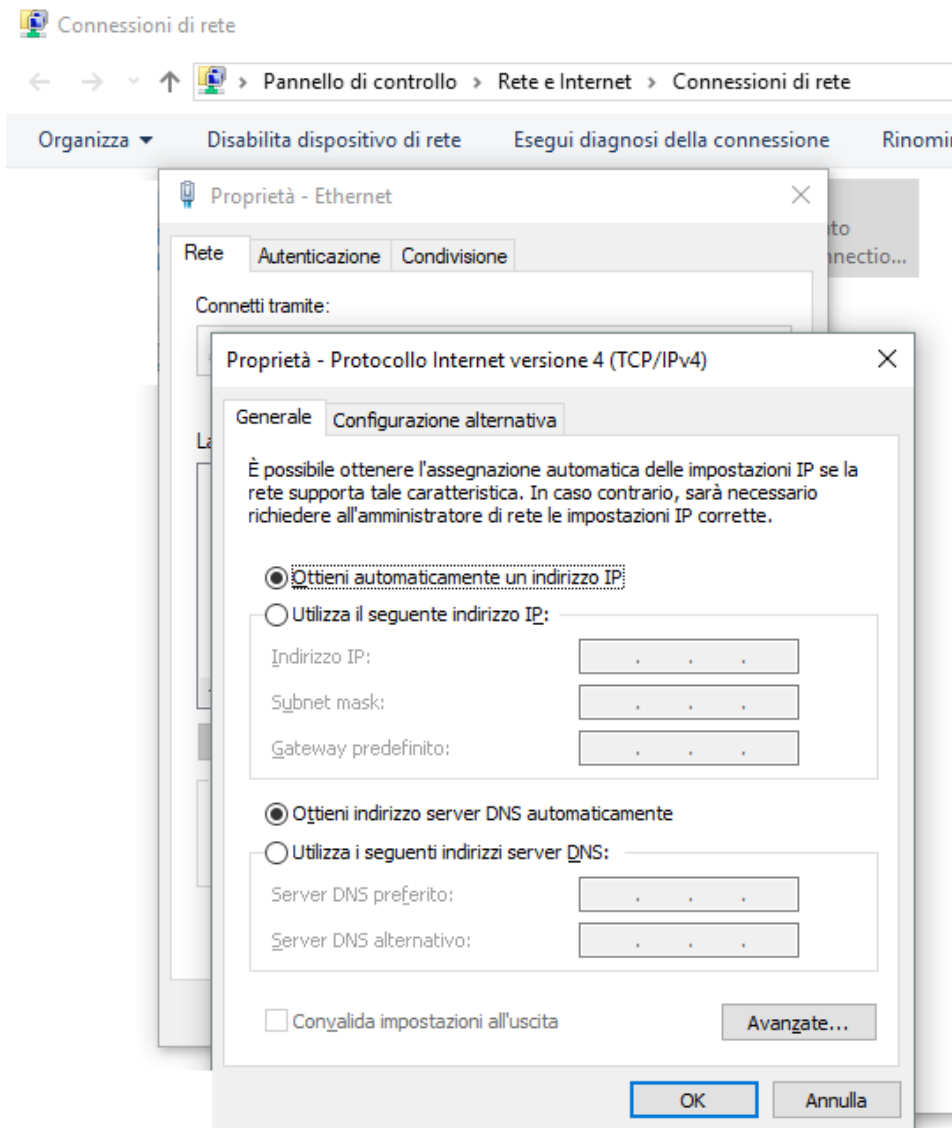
Connessioni di rete

Pannello di controllo › Rete e Internet › Connessioni di rete

Organizza ▾ Disabilita dispositivo di rete Esegui diagnosi della connessione Rinomi

Proprietà - Ethernet

Rete Autenticazione Condivisione

Connetti tramite:

La

nto
nnectio...

Proprietà - Protocollo Internet versione 4 (TCP/IPv4)

Generale Configurazione alternativa

È possibile ottenere l'assegnazione automatica delle impostazioni IP se la rete supporta tale caratteristica. In caso contrario, sarà necessario richiedere all'amministratore di rete le impostazioni IP corrette.

Ottieni automaticamente un indirizzo IP

Utilizza il seguente indirizzo IP:

Indirizzo IP: . . .

Subnet mask: . . .

Gateway predefinito: . . .

Ottieni indirizzo server DNS automaticamente

Utilizza i seguenti indirizzi server DNS:

Server DNS preferito: . . .

Server DNS alternativo: . . .

Convalida impostazioni all'uscita

Avanzate...

OK Annulla